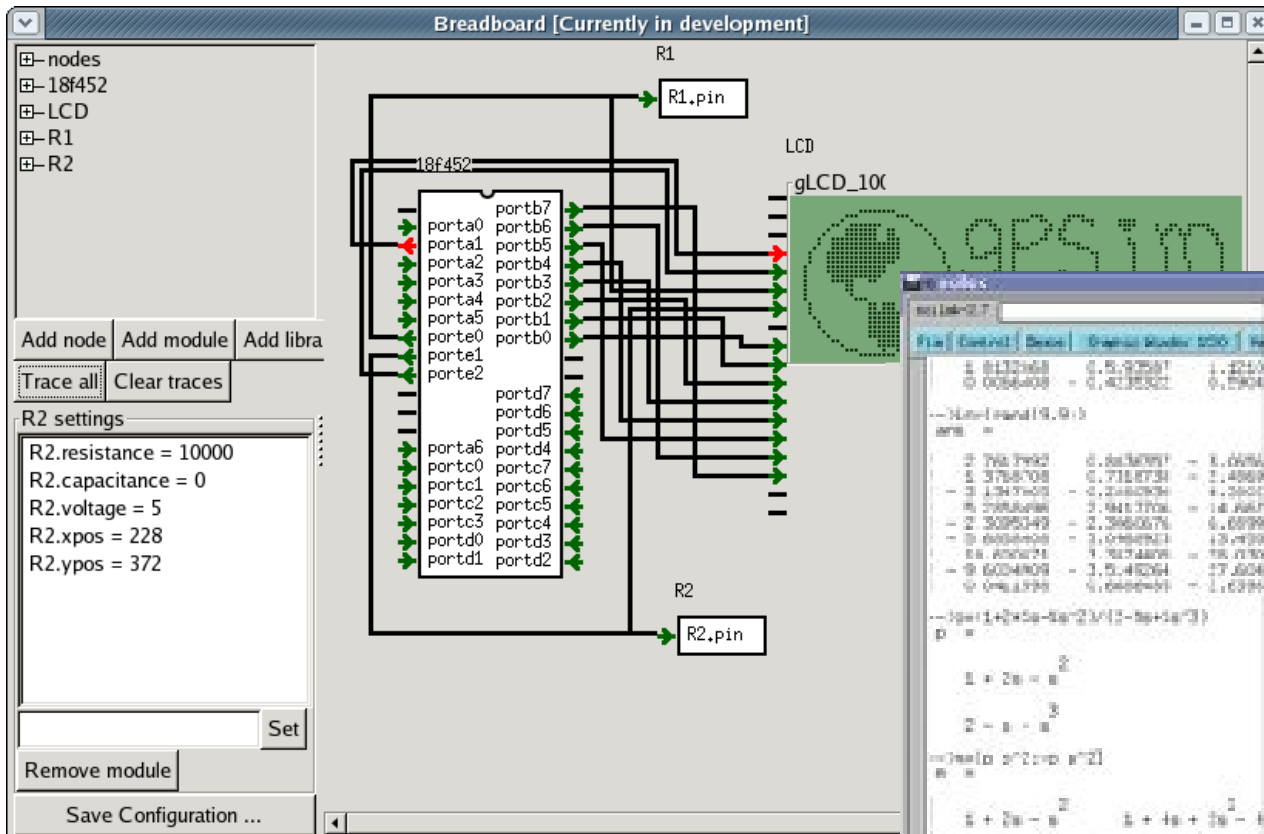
Breadboard [Currently in development]

nodes
18f452
LCD
R1
R2

Add node | Add module | Add libra

Trace all | Clear traces

R2 settings
R2.resistance = 10000
R2.capacitance = 0
R2.voltage = 5
R2.xpos = 228
R2.ypos = 372

Set

Remove module

Save Configuration ...

R1
R1.pin

LCD
gLCD_10(

18f452
porta0
porta1
porta2
porta3
porta4
porta5
porte0
porte1
porte2
porta6
portc0
portc1
portc2
portc3
portd0
portd1
portb7
portb6
portb5
portb4
portb3
portb2
portb1
portb0
portd7
portd6
portd5
portd4
portc7
portc6
portc5
portc4
portd3
portd2

R2
R2.pin

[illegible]